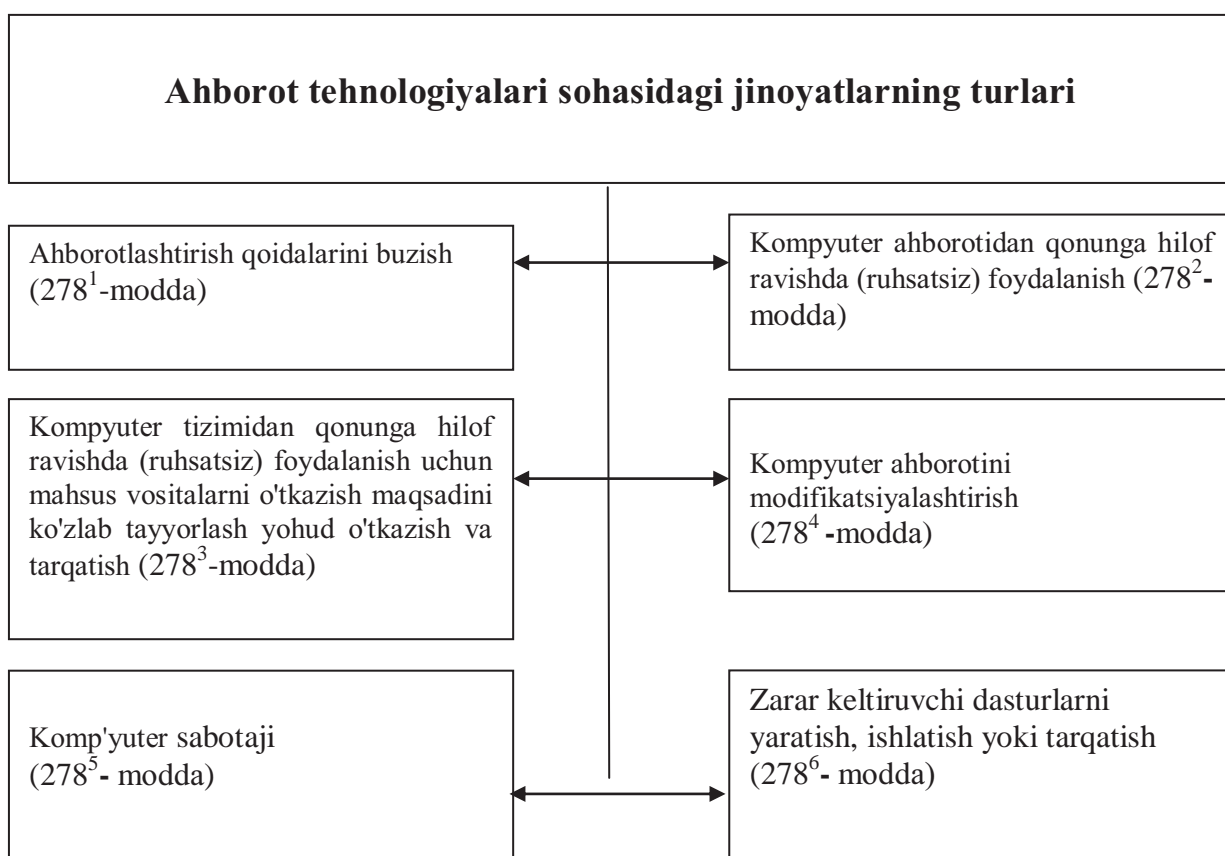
Ahborot tehnologiyalari sohasidagi jinoyatlarning turlari

Ahborotlashtirish qoidalarini buzish ($278^1$-modda)

Kompyuter ahborotidan qonunga hilof ravishda (ruhsatsiz) foydalanish ($278^2$-modda)

Kompyuter tizimidan qonunga hilof ravishda (ruhsatsiz) foydalanish uchun mahsus vositalarni o'tkazish maqsadini ko'zlab tayyorlash yohud o'tkazish va tarqatish ($278^3$-modda)

Kompyuter ahborotini modifikatsiyalashtirish ($278^4$ -modda)

Komp'yuter sabotaji ($278^5$- modda)

Zarar keltiruvchi dasturlarni yaratish, ishlatish yoki tarqatish ($278^6$- modda)